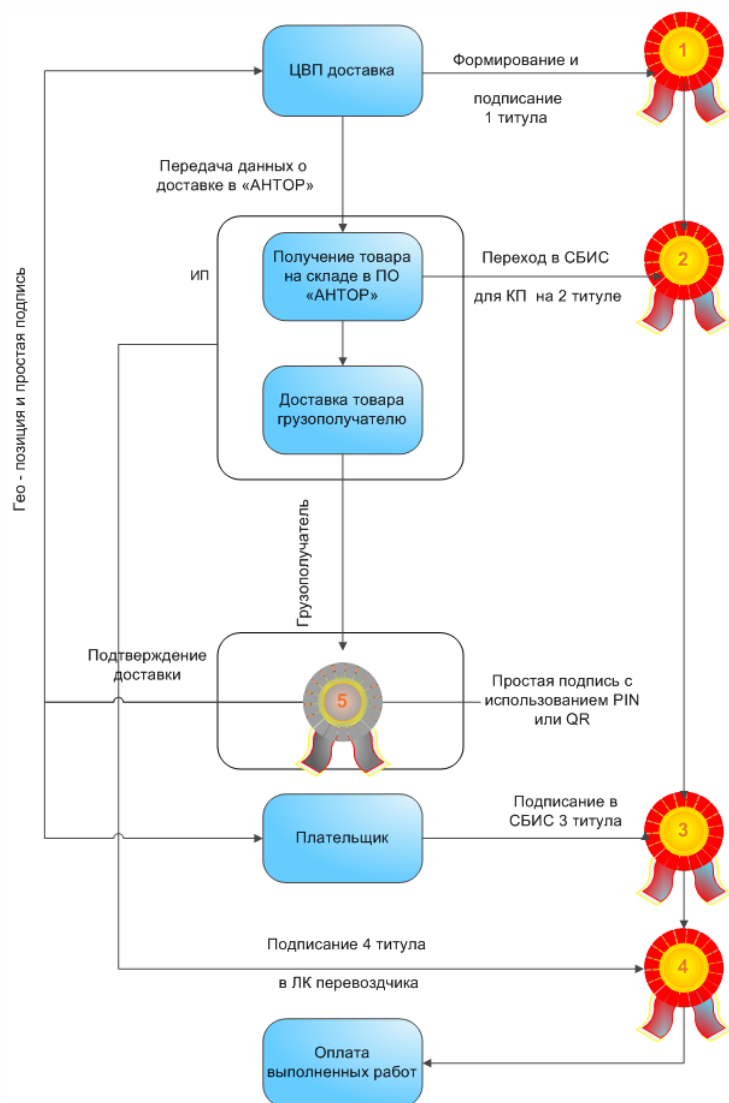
ЦВП доставка

Формирование и

подписание 1 титула

1

Передача данных о доставке в «АНТОР»

ИП

Получение товара на складе в ПО «АНТОР»

Переход в СБИС

для КП на 2 титуле

2

Доставка товара грузополучателю

Гео - позиция и простая подпись

Грузополучатель

Подтверждение доставки

5

Простая подпись с использованием PIN или QR

Плательщик

Подписание в СБИС 3 титула

3

Подписание 4 титула

в ЛК перевоздчика

4

Оплата выполненных работ